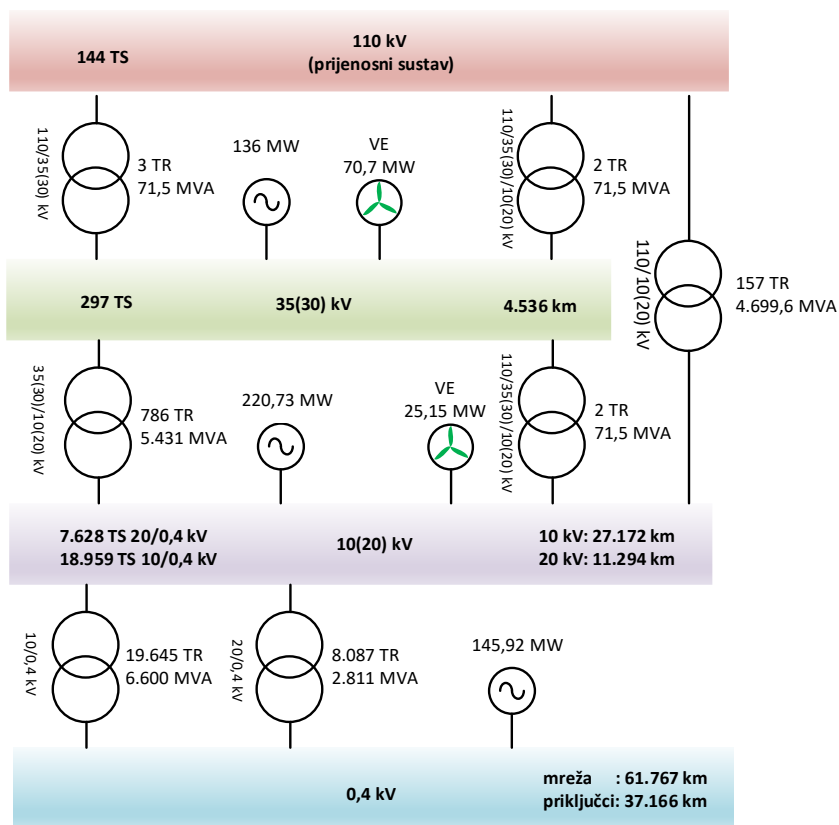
144 TS

110 kV
(prijenosni sustav)

110/35(30) kV

3 TR
71,5 MVA

136 MW

VE
70,7 MW

110/35(30)/10(20) kV

2 TR
71,5 MVA

110/10(20) kV

157 TR
4.699,6 MVA

297 TS

35(30) kV

4.536 km

35(30)/10(20) kV

786 TR
5.431 MVA

220,73 MW

VE
25,15 MW

110/35(30)/10(20) kV

2 TR
71,5 MVA

7.628 TS 20/0,4 kV
18.959 TS 10/0,4 kV

10(20) kV

10 kV: 27.172 km
20 kV: 11.294 km

10/0,4 kV

19.645 TR
6.600 MVA

20/0,4 kV

8.087 TR
2.811 MVA

145,92 MW

0,4 kV

mreža : 61.767 km
priključci: 37.166 km